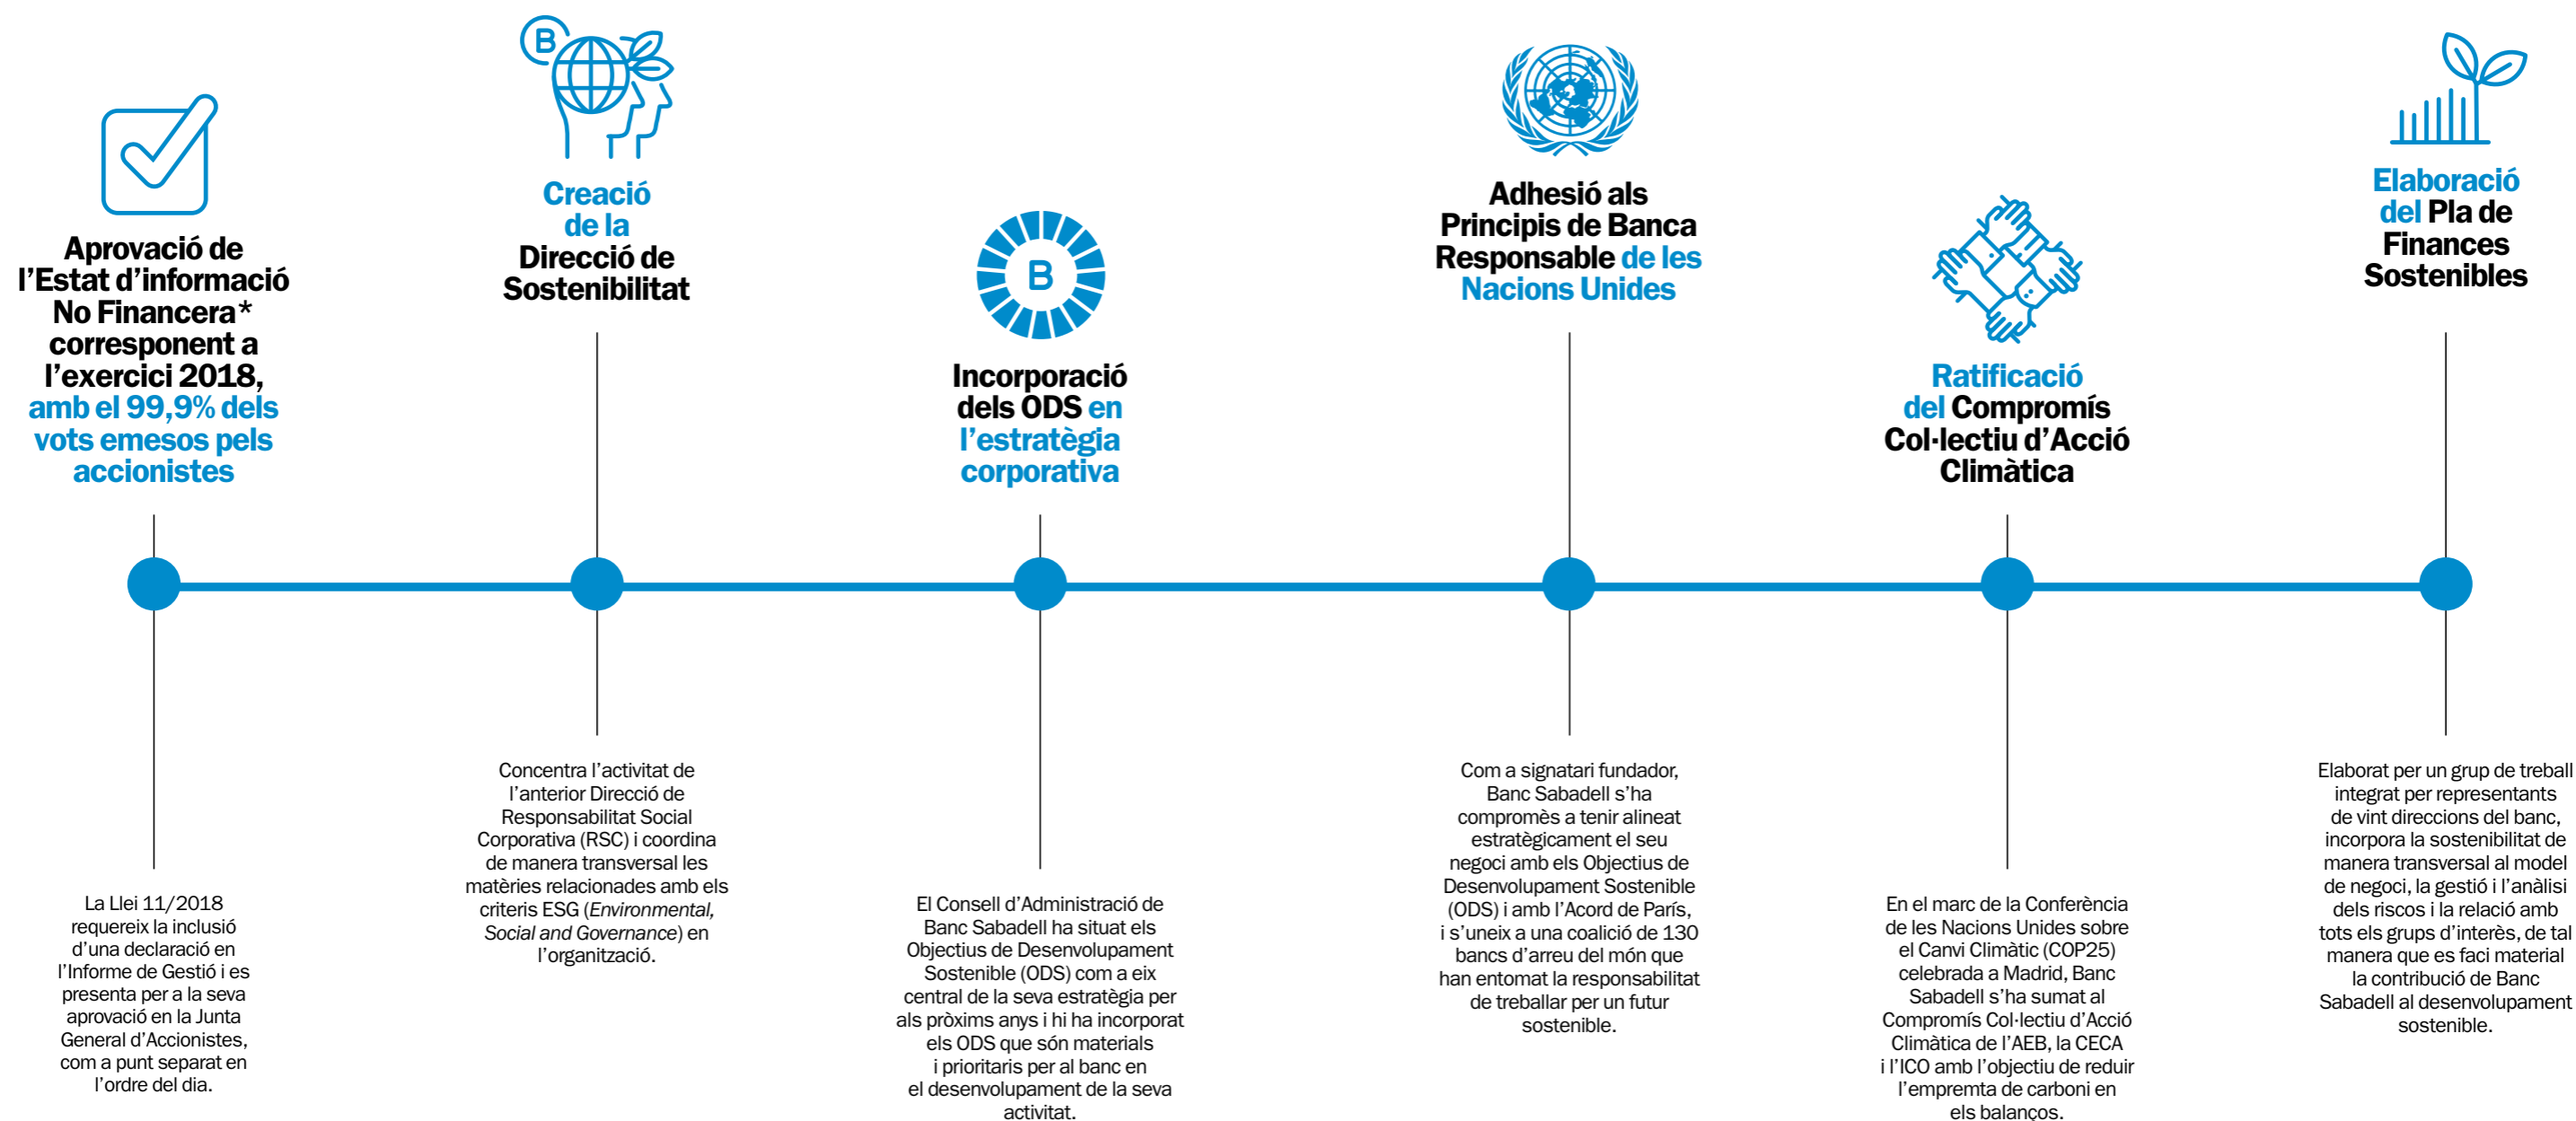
Aprovació de l'Estat d'informació No Financera* corresponent a l'exercici 2018, amb el 99,9% dels vots emesos pels accionistes

La Llei 11/2018 requereix la inclusió d'una declaració en l'Informe de Gestió i es presenta per a la seva aprovació en la Junta General d'Accionistes, com a punt separat en l'ordre del dia.

B

Creació de la Direcció de Sostenibilitat

Concentra l'activitat de l'anterior Direcció de Responsabilitat Social Corporativa (RSC) i coordina de manera transversal les matèries relacionades amb els criteris ESG (*Environmental, Social and Governance*) en l'organització.

B

Incorporació dels ODS en l'estratègia corporativa

El Consell d'Administració de Banc Sabadell ha situat els Objectius de Desenvolupament Sostenible (ODS) com a eix central de la seva estratègia per als pròxims anys i hi ha incorporat els ODS que són materials i prioritaris per al banc en el desenvolupament de la seva activitat.

Adhesió als Principis de Banca Responsable de les Nacions Unides

Com a signatari fundador, Banc Sabadell s'ha compromès a tenir alineat estratègicament el seu negoci amb els Objectius de Desenvolupament Sostenible (ODS) i amb l'Acord de París, i s'uneix a una coalició de 130 bancs d'arreu del món que han entomat la responsabilitat de treballar per un futur sostenible.

Ratificació del Compromís Col·lectiu d'Acció Climàtica

En el marc de la Conferència de les Nacions Unides sobre el Canvi Climàtic (COP25) celebrada a Madrid, Banc Sabadell s'ha sumat al Compromís Col·lectiu d'Acció Climàtica de l'AEB, la CECA i l'ICO amb l'objectiu de reduir l'empremta de carboni en els balanços.

Elaboració del Pla de Finances Sostenibles

Elaborat per un grup de treball integrat per representants de vint direccions del banc, incorpora la sostenibilitat de manera transversal al model de negoci, la gestió i l'anàlisi dels riscos i la relació amb tots els grups d'interès, de tal manera que es faci material la contribució de Banc Sabadell al desenvolupament sostenible.